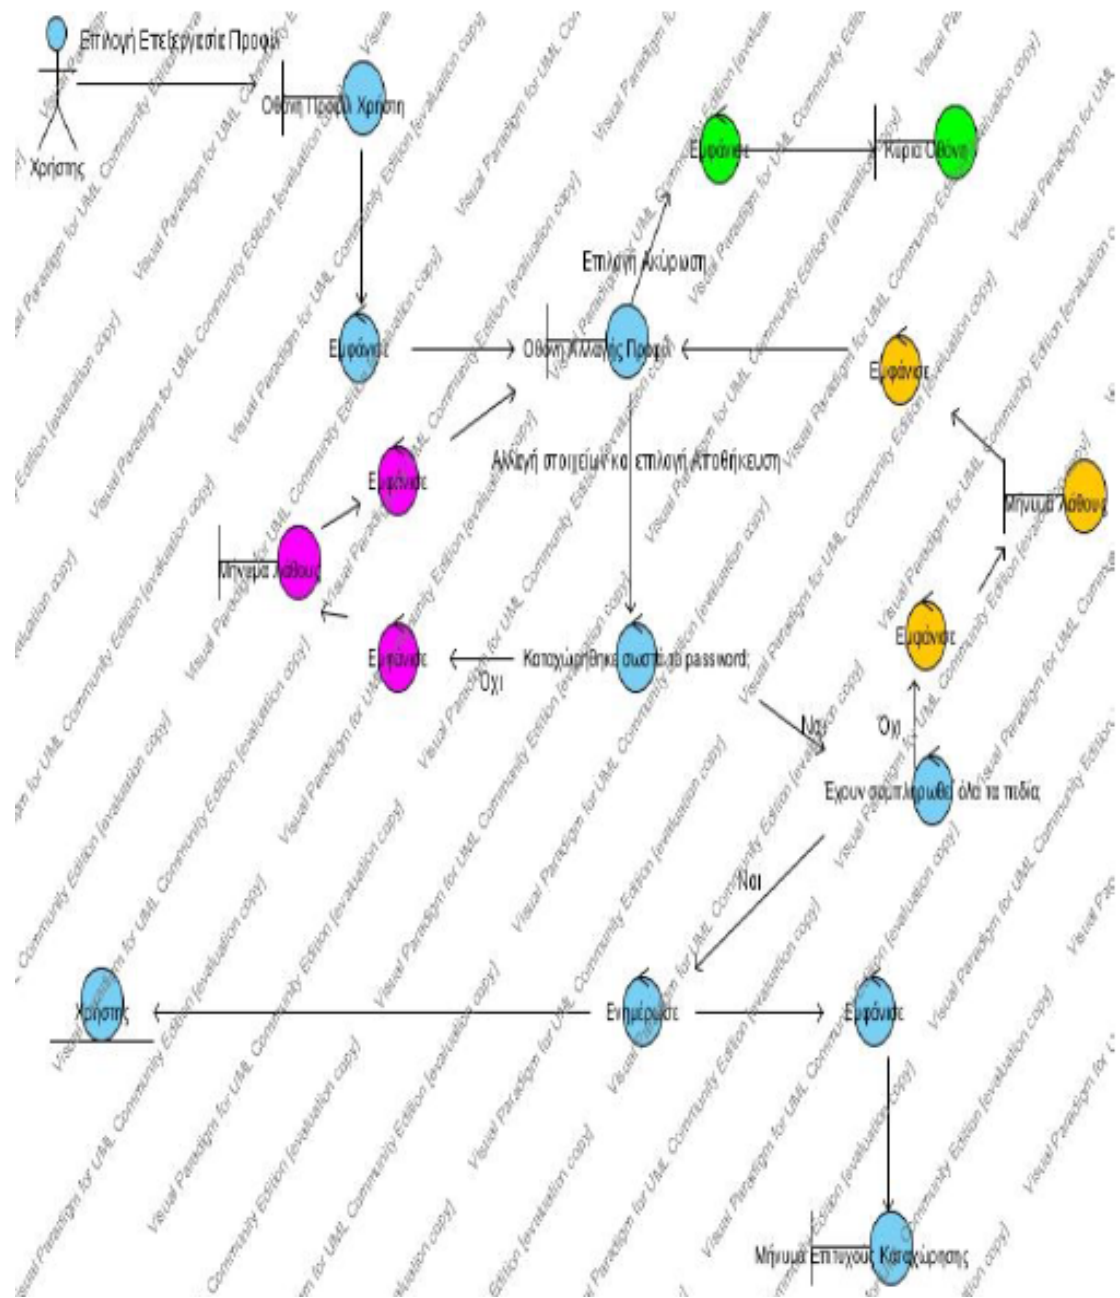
Επιλογή Επεξεργασίας Προφίλ

Χρήστης

Οθόνη Προφίλ Χρήστη

Εμφάνισε

Κύρια Οθόνη

Επιλογή Ακύρωση

Εμφάνισε

Οθόνη Αλλαγής Προφίλ

Εμφάνισε

Αλλαγή στοιχείων και επιλογή Αποθήκευση

Εμφάνισε

Μήνυμα Λάθους

Μήνυμα Λάθους

Εμφάνισε

Εμφάνισε

Καταχωρήθηκε σωστά το password;

Όχι

Ναι

Όχι

Έχουν συμπληρωθεί όλα τα πεδία

Ναι

Χρήστης

Ενημέρωσε

Εμφάνισε

Μήνυμα Επιτυχούς Καταχώρησης

Visual Paradigm for UML Community Edition [evaluation copy]